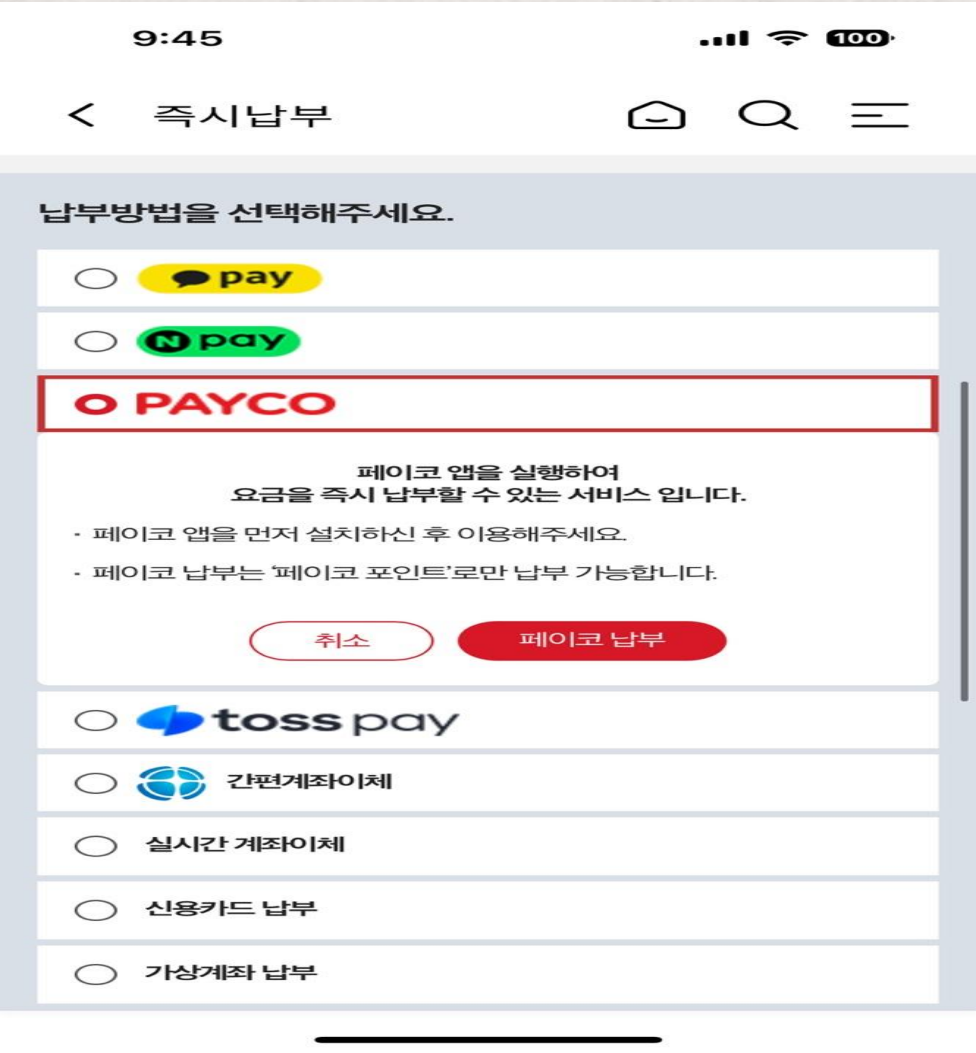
9:45

100

즉시납부

납부방법을 선택해주세요.

pay

pay

PAYCO

페이코 앱을 실행하여
요금을 즉시 납부할 수 있는 서비스 입니다.

· 페이코 앱을 먼저 설치하신 후 이용해주세요.

· 페이코 납부는 '페이코 포인트'로만 납부 가능합니다.

취소

페이코 납부

toss pay

간편계좌이체

실시간 계좌이체

신용카드 납부

가상계좌 납부